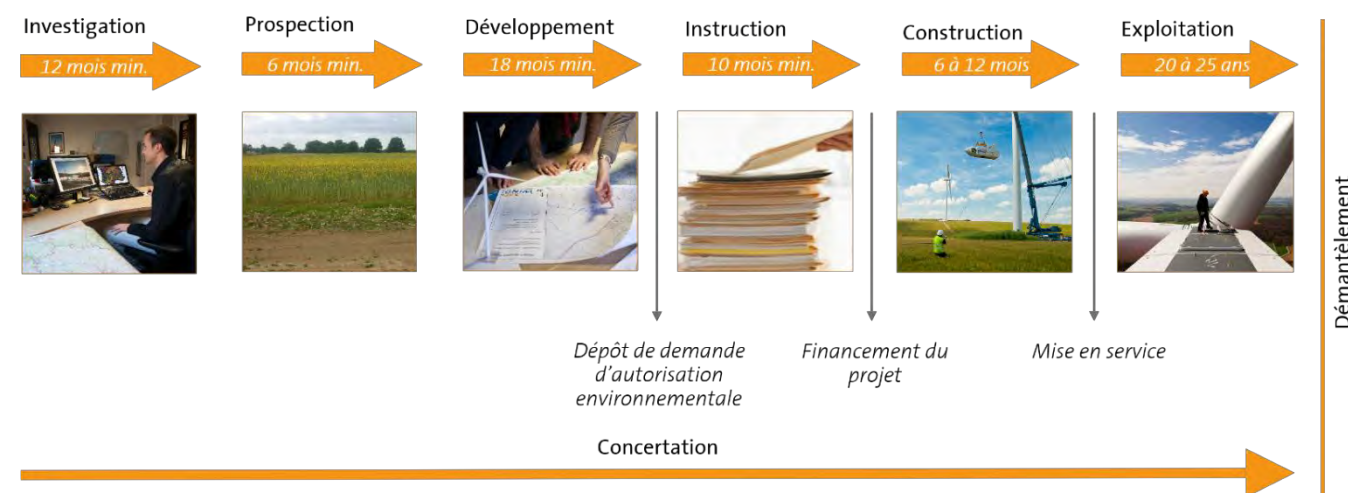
Investigation
12 mois min.

Prospection
6 mois min.

Développement
18 mois min.

Instruction
10 mois min.

Construction
6 à 12 mois

Exploitation
20 à 25 ans

Démantèlement

Dépôt de demande d'autorisation environnementale

Financement du projet

Mise en service

Concertation